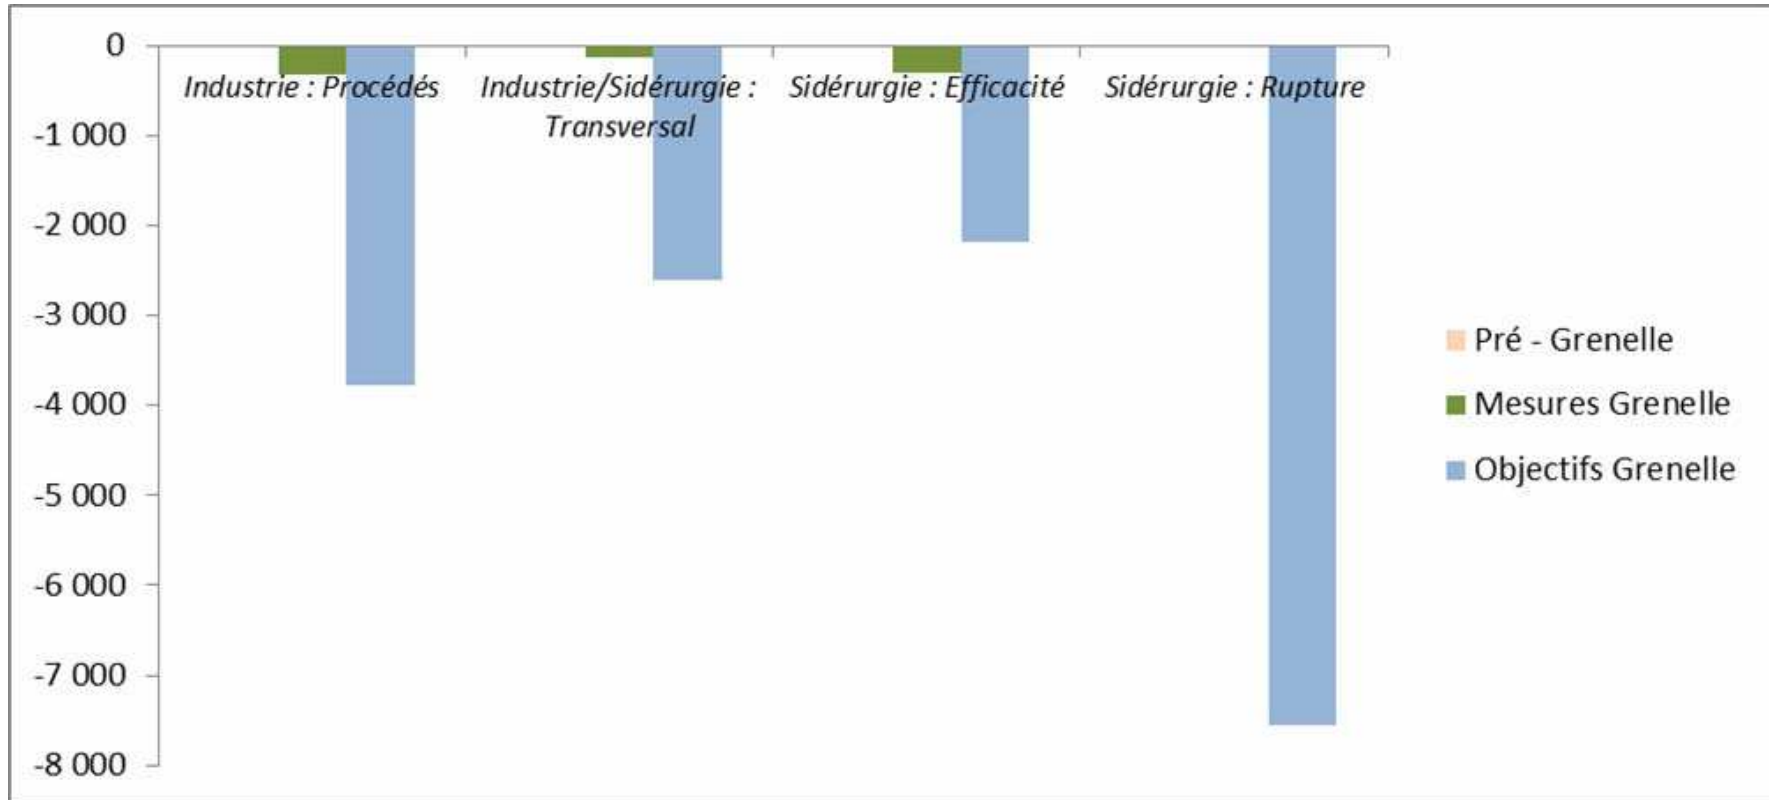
0
-1 000
-2 000
-3 000
-4 000
-5 000
-6 000
-7 000
-8 000

Industrie : Procédés
Industrie/Sidérurgie : Transversal
Sidérurgie : Efficacité
Sidérurgie : Rupture

Pré - Grenelle
Mesures Grenelle
Objectifs Grenelle